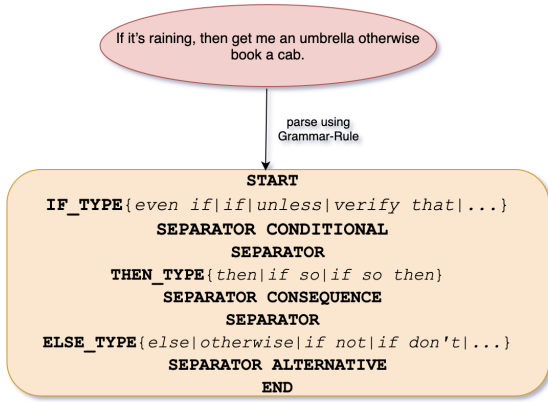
If it's raining, then get me an umbrella otherwise book a cab.

parse using Grammar-Rule

START
IF_TYPE{even if|if|unless|verify that|...}
SEPARATOR CONDITIONAL
SEPARATOR
THEN_TYPE{then|if so|if so then}
SEPARATOR CONSEQUENCE
SEPARATOR
ELSE_TYPE{else|otherwise|if not|if don't|...}
SEPARATOR ALTERNATIVE
END